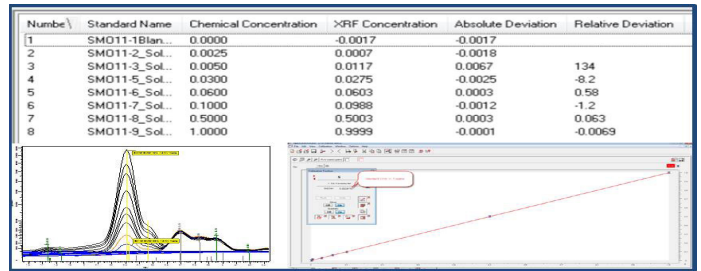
| Numbe | Standard Name | Chemical Concentration | XRF Concentration | Absolute Deviation | Relative Deviation |
|---|---|---|---|---|---|
| 1 | SMO11-1Blan... | 0.0000 | -0.0017 | -0.0017 | |
| 2 | SMO11-2_Sol... | 0.0025 | 0.0007 | -0.0018 | |
| 3 | SMO11-3_Sol... | 0.0050 | 0.0117 | 0.0067 | 134 |
| 4 | SMO11-5_Sol... | 0.0300 | 0.0275 | -0.0025 | -8.2 |
| 5 | SMO11-6_Sol... | 0.0600 | 0.0603 | 0.0003 | 0.58 |
| 6 | SMO11-7_Sol... | 0.1000 | 0.0988 | -0.0012 | -1.2 |
| 7 | SMO11-8_Sol... | 0.5000 | 0.5003 | 0.0003 | 0.063 |
| 8 | SMO11-9_Sol... | 1.0000 | 0.9999 | -0.0001 | -0.0069 |

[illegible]